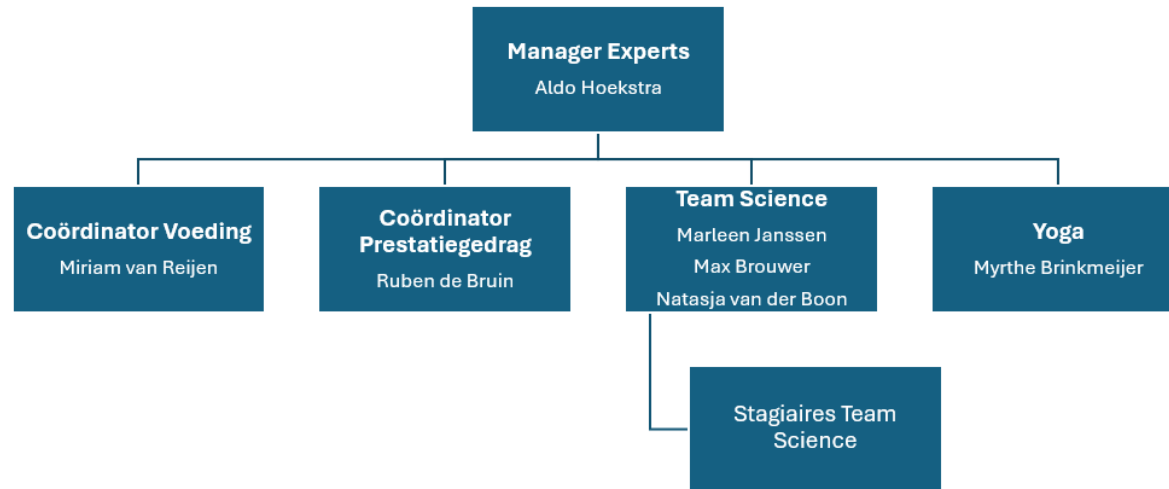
Manager Experts
Aldo Hoekstra

Coördinator Voeding
Miriam van Reijen

Coördinator Prestatiegedrag
Ruben de Bruin

Team Science
Marleen Janssen
Max Brouwer
Natasja van der Boon

Yoga
Myrthe Brinkmeijer

Stagiaires Team Science